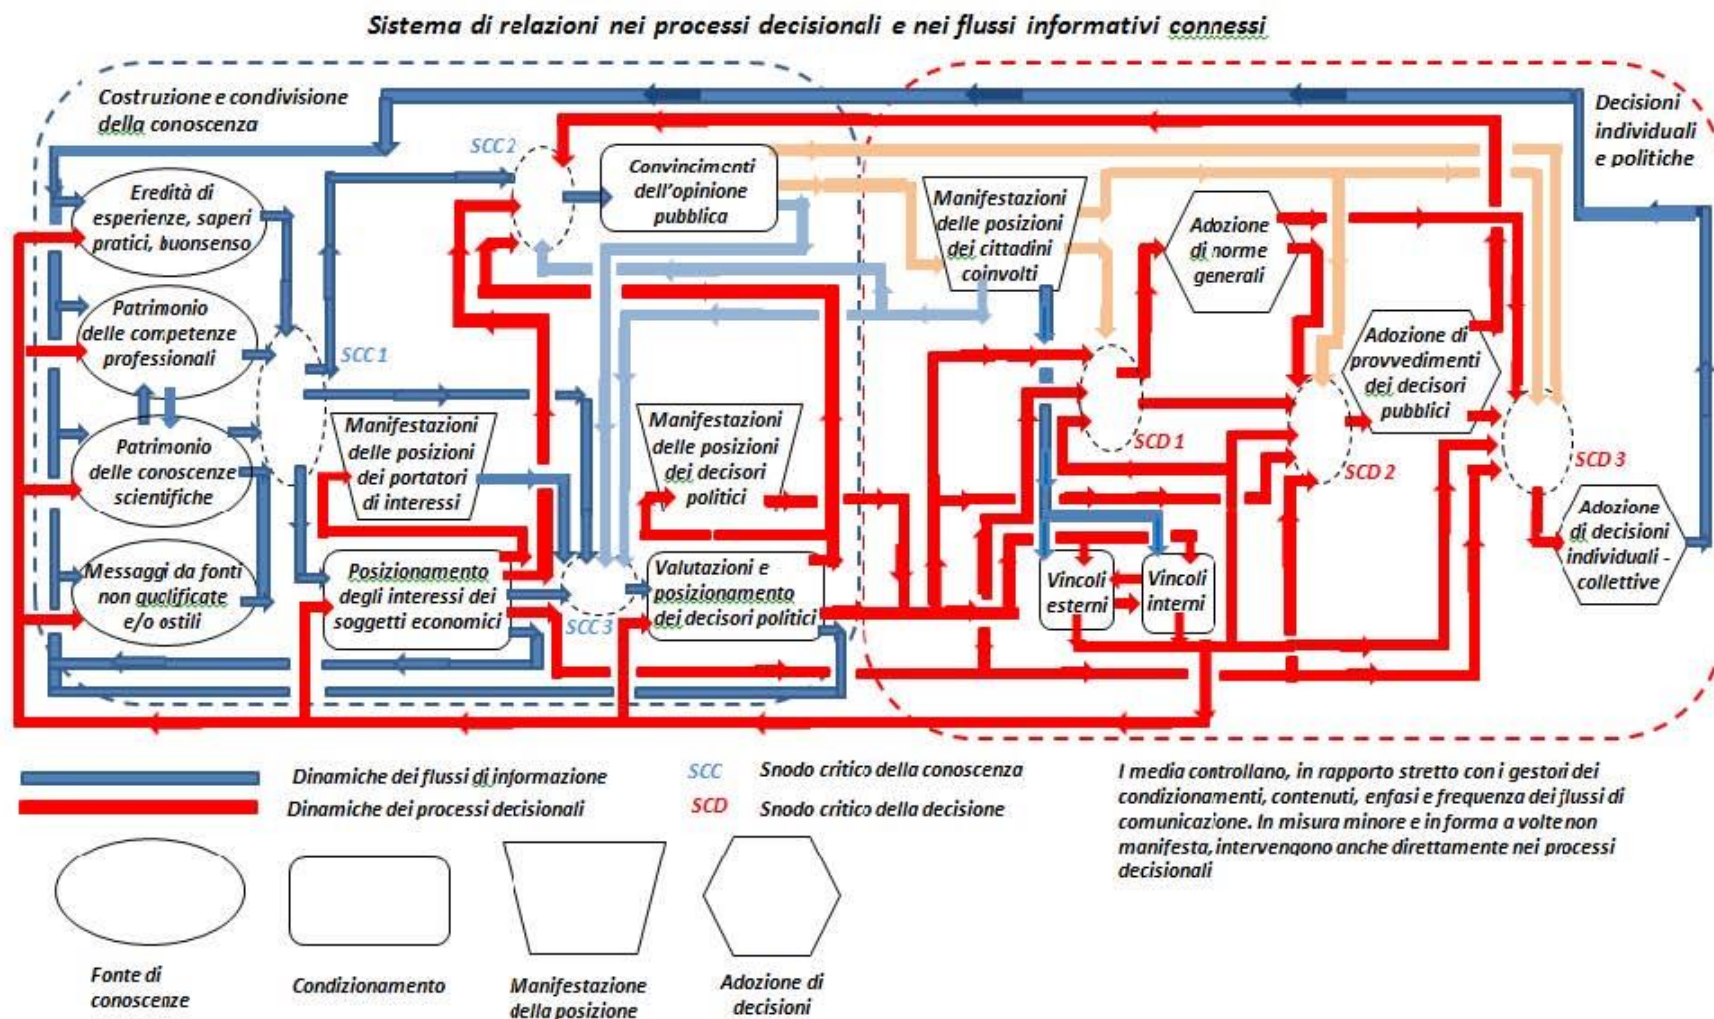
Sistema di relazioni nei processi decisionali e nei flussi informativi connessi

Costruzione e condivisione della conoscenza

Decisioni individuali e politiche

SCC 2

Convincimenti dell'opinione pubblica

Eredità di esperienze, saperi pratici, buonsenso

Patrimonio delle competenze professionali

Patrimonio delle conoscenze scientifiche

Messaggi da fonti non qualificate e/o ostili

SCC 1

Manifestazioni delle posizioni dei portatori di interessi

Posizionamento degli interessi dei soggetti economici

SCC 3

Manifestazioni delle posizioni dei decisori politici

Valutazioni e posizionamento dei decisori politici

Manifestazioni delle posizioni dei cittadini coinvolti

Adozione di norme generali

SCD 1

Adozione di provvedimenti dei decisori pubblici

SCD 2

SCD 3

Adozione di decisioni individuali - collettive

Vincoli esterni

Vincoli interni

Dinamiche dei flussi di informazione

Dinamiche dei processi decisionali

SCC Snodo critico della conoscenza

SCD Snodo critico della decisione

I media controllano, in rapporto stretto con i gestori dei condizionamenti, contenuti, enfasi e frequenza dei flussi di comunicazione. In misura minore e in forma a volte non manifesta, intervengono anche direttamente nei processi decisionali

Fonte di conoscenze

Condizionamento

Manifestazione della posizione

Adozione di decisioni